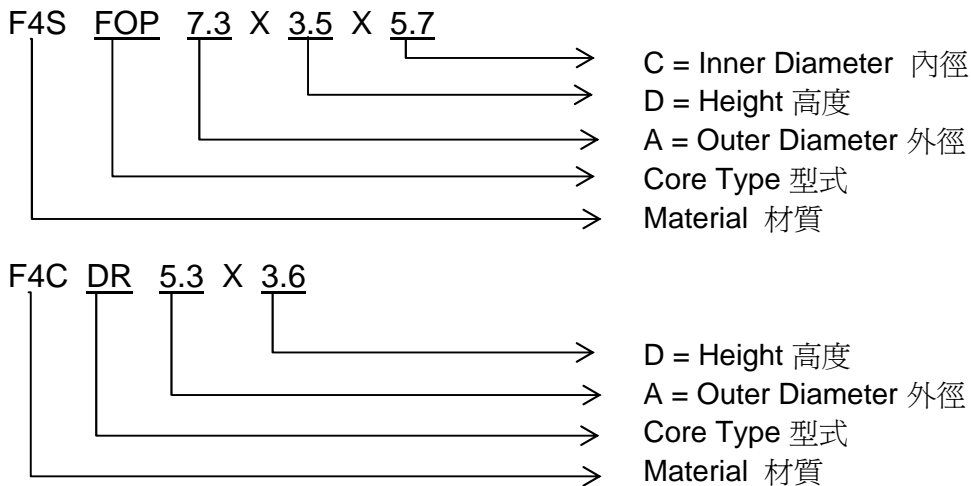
F4S FOP 7.3 X 3.5 X 5.7

C = Inner Diameter 內徑
D = Height 高度
A = Outer Diameter 外徑
Core Type 型式
Material 材質

F4C DR 5.3 X 3.6

D = Height 高度
A = Outer Diameter 外徑
Core Type 型式
Material 材質